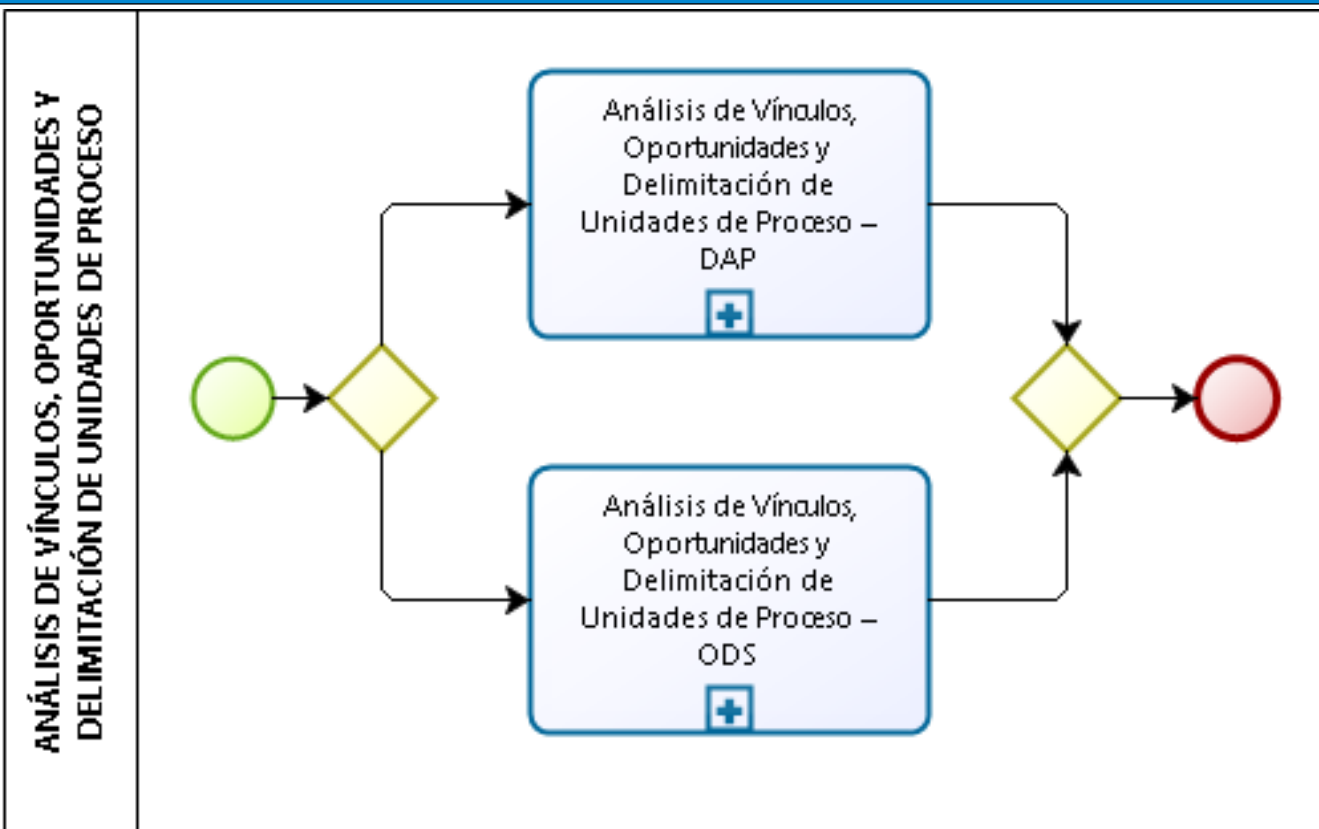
ANÁLISIS DE VÍNCULOS, OPORTUNIDADES Y DELIMITACIÓN DE UNIDADES DE PROCESO

Análisis de Vínculos, Oportunidades y Delimitación de Unidades de Proceso – DAP

Análisis de Vínculos, Oportunidades y Delimitación de Unidades de Proceso – ODS